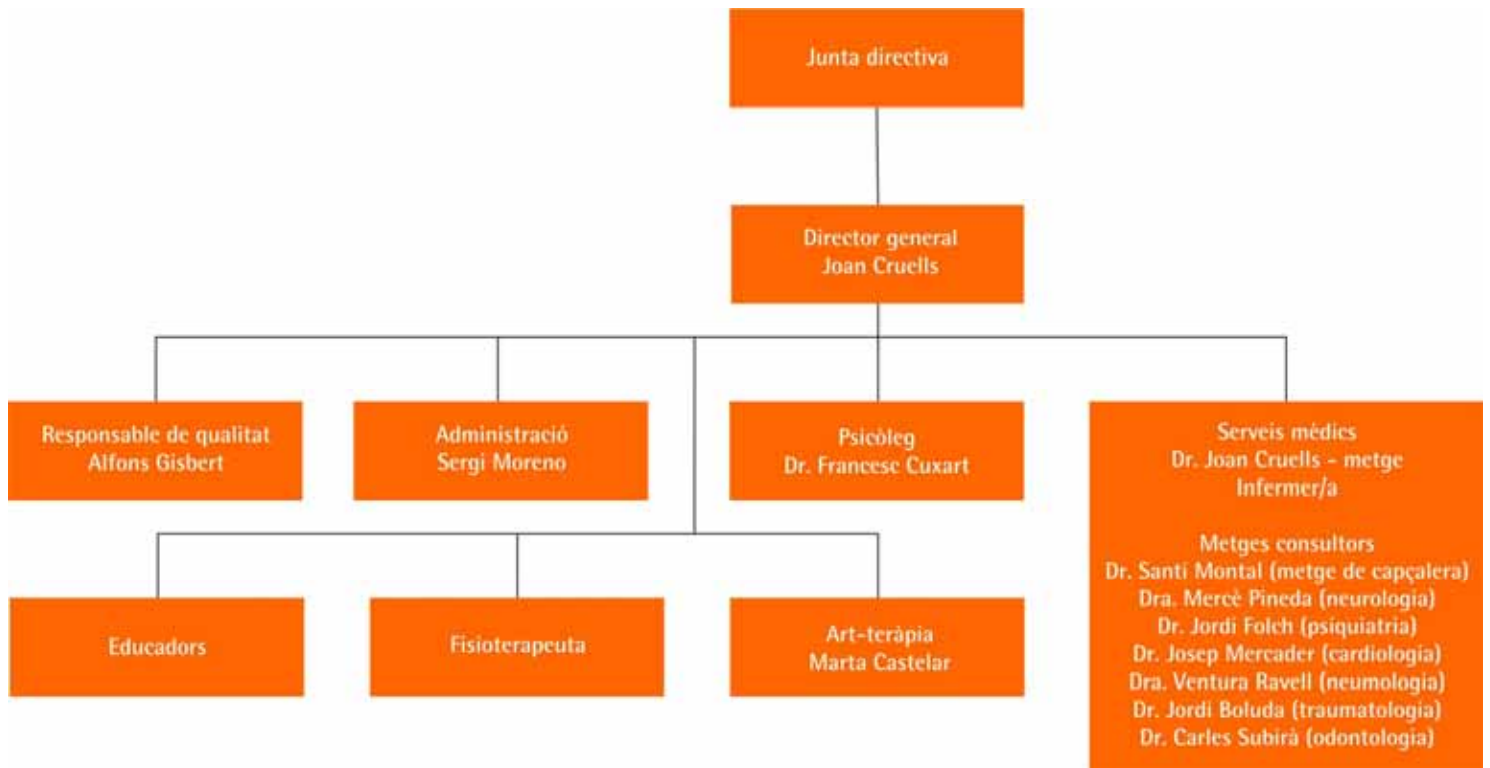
Junta directiva

Director general
Joan Cruells

Responsable de qualitat
Alfons Gisbert

Administració
Sergi Moreno

Psicòleg
Dr. Francesc Cuxart

Serveis mèdics
Dr. Joan Cruells - metge
Infermer/a

Metges consultors
Dr. Santi Montal (metge de capçalera)
Dra. Mercè Pineda (neurologia)
Dr. Jordi Folch (psiquiatria)
Dr. Josep Mercader (cardiologia)
Dra. Ventura Ravell (neumologia)
Dr. Jordi Boluda (traumatologia)
Dr. Carles Subirà (odontologia)

Educadors

Fisioterapeuta

Art-teràpia
Marta Castelar